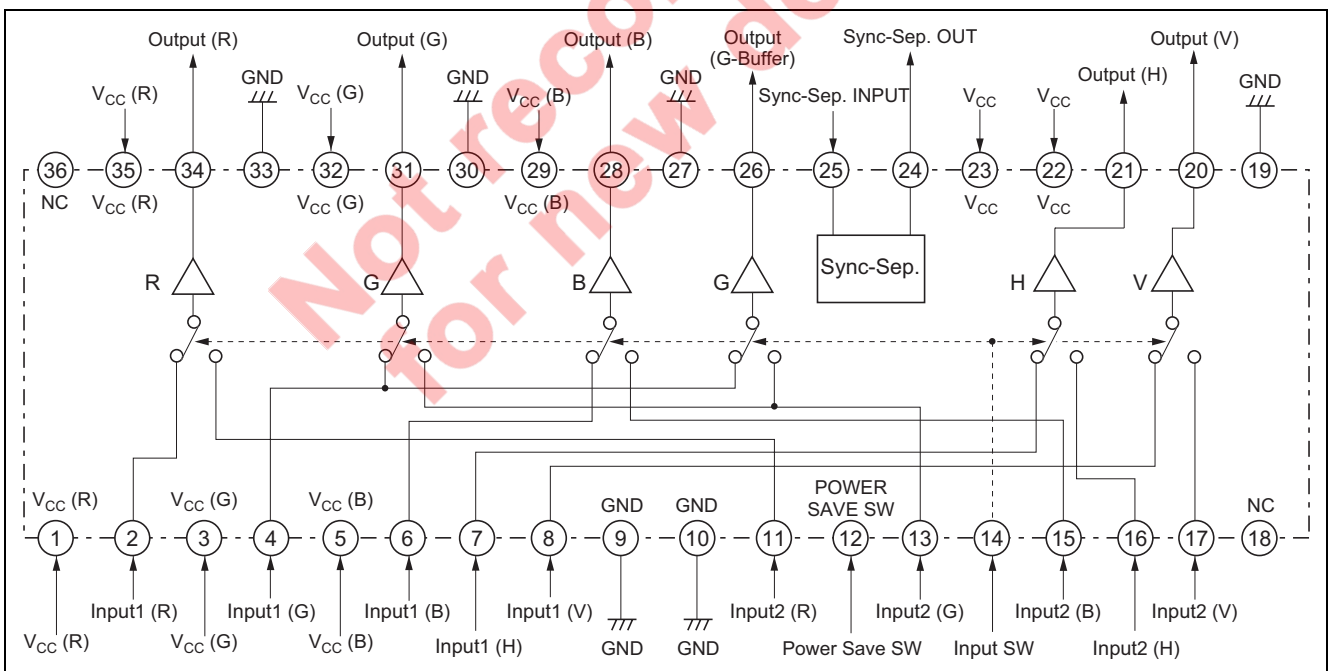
Not recommended for new design

Output (R)
Output (G)
Output (B)
Output (G-Buffer)
Sync-Sep. OUT
Output (V)
$V_{CC}$ (R)
GND
$V_{CC}$ (G)
GND
$V_{CC}$ (B)
GND
Sync-Sep. INPUT
$V_{CC}$
$V_{CC}$
Output (H)
GND

36 35 34 33 32 31 30 29 28 27 26 25 24 23 22 21 20 19

NC
$V_{CC}$ (R)
$V_{CC}$ (G)
$V_{CC}$ (B)
$V_{CC}$
$V_{CC}$

R
G
B
G
Sync-Sep.
H
V

$V_{CC}$ (R)
$V_{CC}$ (G)
$V_{CC}$ (B)
GND
GND
POWER SAVE SW
NC

1 2 3 4 5 6 7 8 9 10 11 12 13 14 15 16 17 18

Input1 (R)
Input1 (G)
Input1 (B)
Input1 (V)
Input2 (R)
Input2 (G)
Input2 (B)
Input2 (V)
$V_{CC}$ (R)
$V_{CC}$ (G)
$V_{CC}$ (B)
Input1 (H)
GND
GND
Power Save SW
Input SW
Input2 (H)